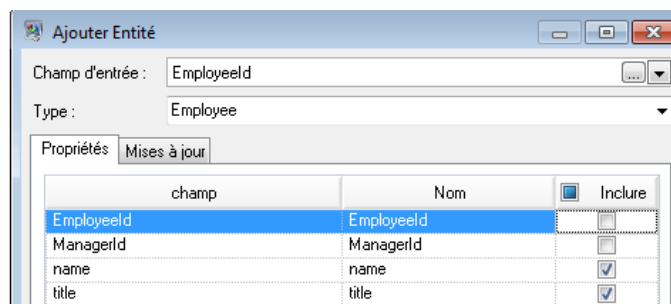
Ajouter Entité

Champ d'entrée : EmployeeId

Type : Employee

Propriétés | Mises à jour

| champ | Nom | Inclure |
|---|---|---|
| EmployeeId | EmployeeId | |
| ManagerId | ManagerId | |
| name | name | ☑ |
| title | title | ☑ |